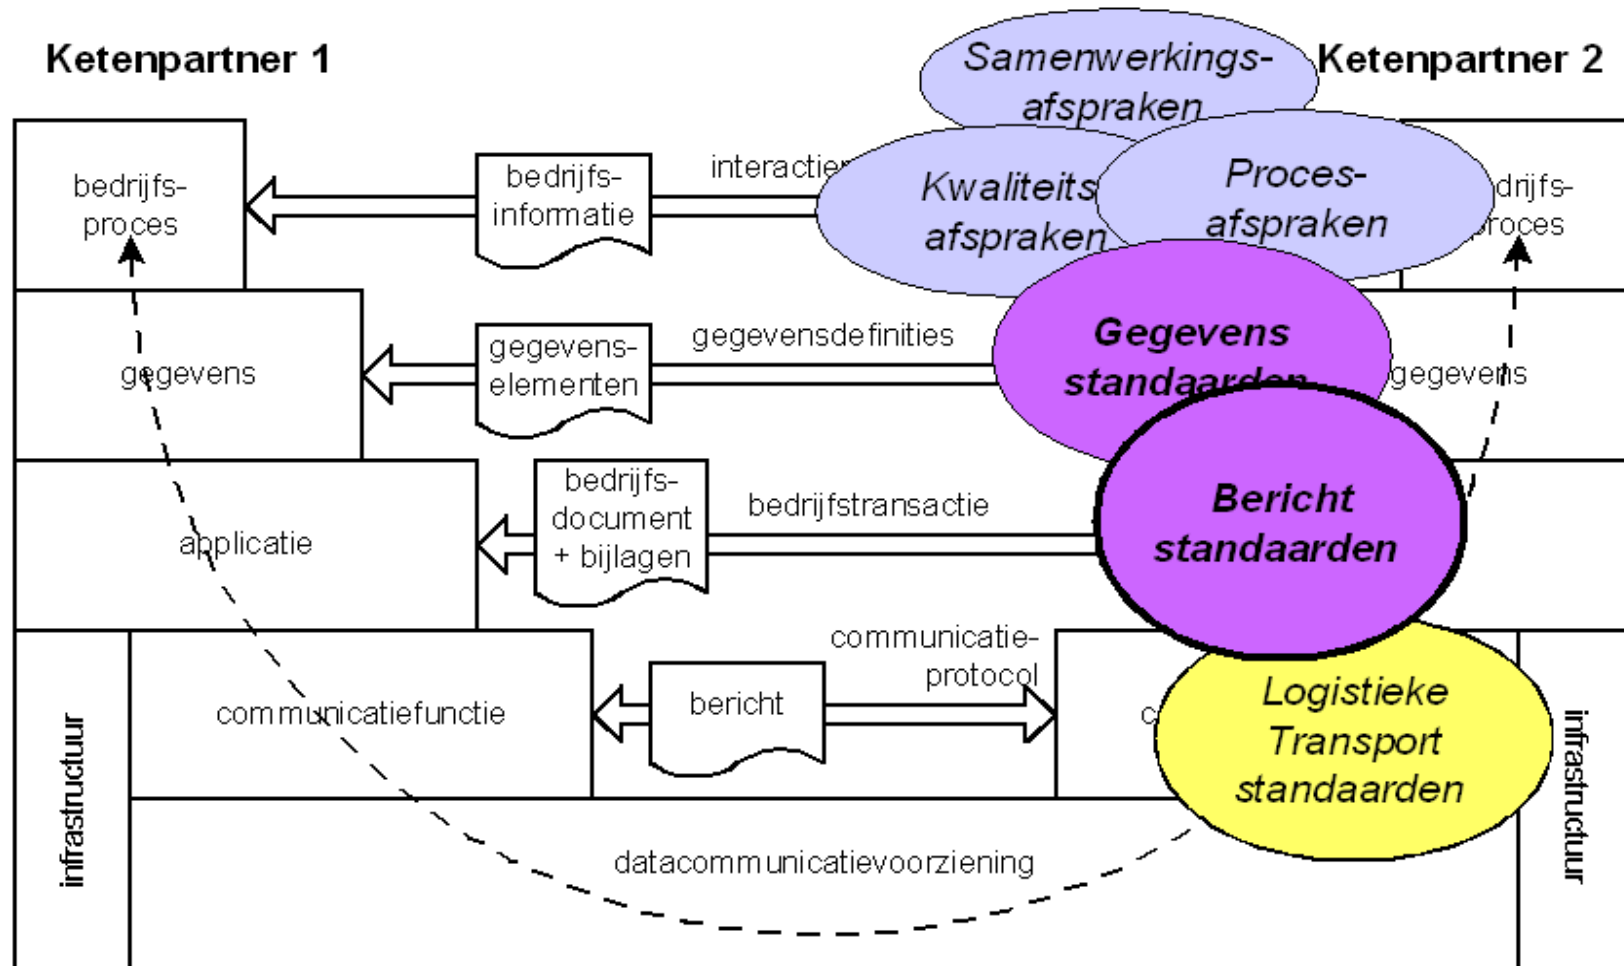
Ketenpartner 1

Samenwerkings-afspraken

Ketenpartner 2

bedrijfs-proces

bedrijfs-informatie

interactie

Kwaliteits afspraken

Proces-afspraken

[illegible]drijfs-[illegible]roces

gegevens

gegevens-elementen

gegevensdefinities

Gegevens standaarden

gegevens

applicatie

bedrijfs-document + bijlagen

bedrijfstransactie

Bericht standaarden

infrastructuur

communicatiefunctie

bericht

communicatie-protocol

c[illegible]

Logistieke Transport standaarden

infrastructuur

datacommunicatievoorziening